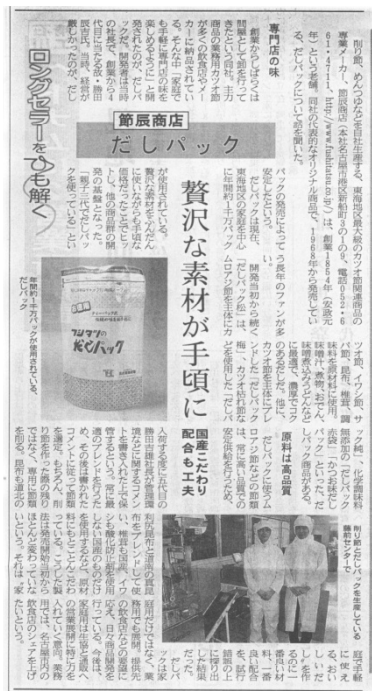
ロングセラーをひも解く

節辰商店
だしパック

贅沢な素材が手頃に

国産こだわり
配合も工夫

専門店の味

削り節、つゆなどを自社生産する、東海地区最大級のカツオ節関連商品の専業メーカー、節辰商店（本社名古屋市瑞穂区新開町9の9、電話052・871・4711、http://www.fushitatsu.co.jp）。創業1854年（安政元年）という老舗。同社の代表的なオリジナル商品である、だしパックについて話を聞いた。

創業からしばらくは問屋として節を扱ってきたという同社。主力商品の業務用削り節が多くの飲食店のメーカーに納品されている。そんな中「家庭でも手軽に専門店の味を楽しめるように」と開発されたのがこの「だしパック」だ。発売は昭和40年代後半で、創業から4代目の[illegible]と長い歴史の持つ人気商品だ。品質のこだわりは

パック化の発案によってうま味を閉じ込め、家庭でも安定した味が楽しめるようになった。
だしパックは現在、東海地区の家庭を中心に親しまれ、贅沢な、本物のだしの味、として特に開封した「だしパック」は、梅、カツオ節など、素材が昆布と組み合わされ日本で初めてのアミノ酸で味付けた、だしパックのファンが多い。

原料は高品質

ソウダ節、サバ節、イワシ節、かつお節、昆布、椎茸、無添加の「だしパック」は化学調味料など使わない。無添加のだしで、原材料のうま味を最大限に引き出している。だしパックは、関東などにも商品を出荷しておいしいと評判だ。
だしパックは好評で、一般家庭向けの料理研究家らも利用。名店の味を求めて購入する。

年間約一千万パックが使用されている、だしパック

フジマツの だしパック

削り節とだしパックを生産している鯱新工場

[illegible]